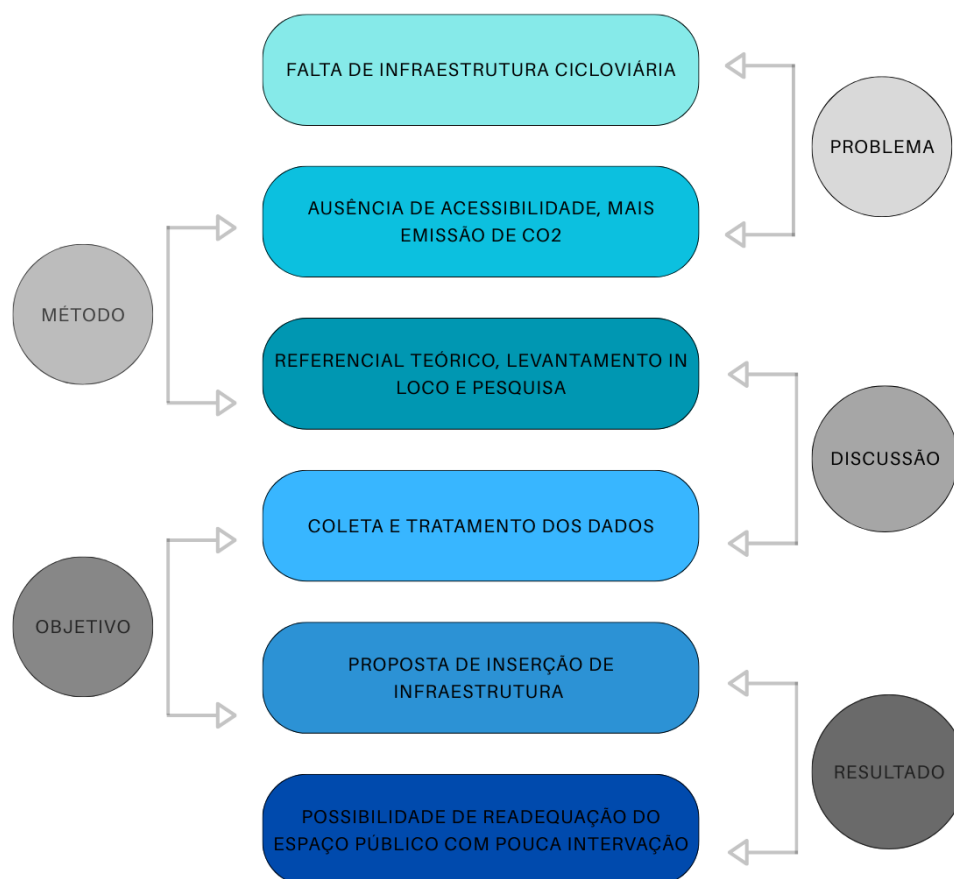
FALTA DE INFRAESTRUTURA CICLOVIÁRIA

PROBLEMA

AUSÊNCIA DE ACESSIBILIDADE, MAIS EMISSÃO DE CO2

MÉTODO

REFERENCIAL TEÓRICO, LEVANTAMENTO IN LOCO E PESQUISA

DISCUSSÃO

COLETA E TRATAMENTO DOS DADOS

OBJETIVO

PROPOSTA DE INSERÇÃO DE INFRAESTRUTURA

RESULTADO

POSSIBILIDADE DE READEQUAÇÃO DO ESPAÇO PÚBLICO COM POUCA INTERVAÇÃO